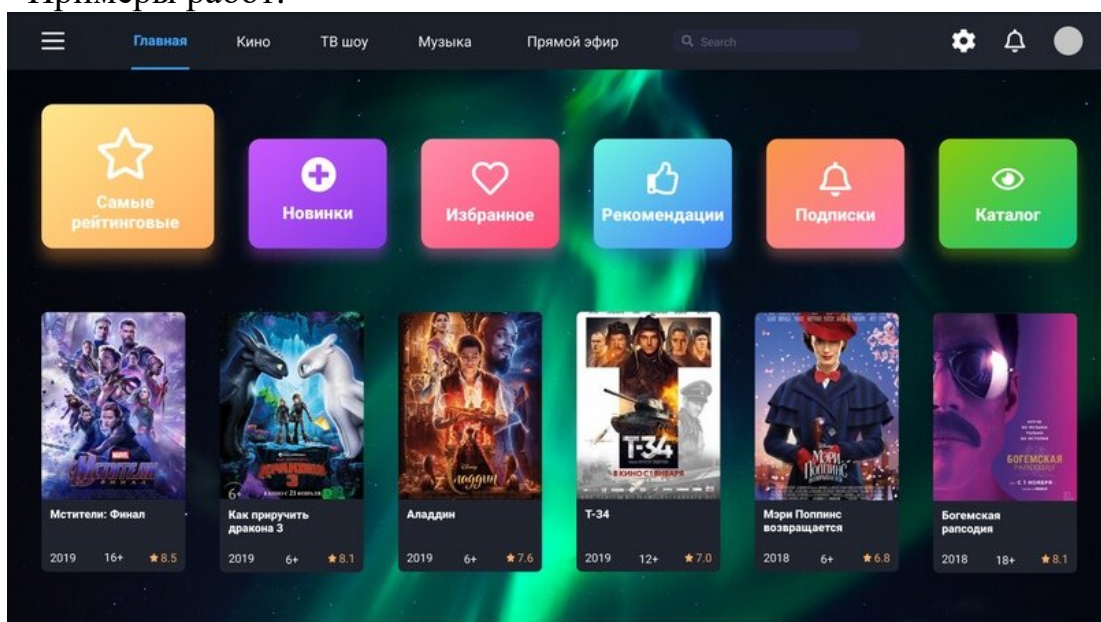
Примеры работ:

Главная Кино ТВ шоу Музыка Прямой эфир Search

Самые рейтинговые

Новинки

Избранное

Рекомендации

Подписки

Каталог

Мстители: Финал
2019 16+ ★8.5

Как приручить дракона 3
2019 6+ ★8.1

Аладдин
2019 6+ ★7.6

Т-34
2019 12+ ★7.0

Мэри Поппинс возвращается
2018 6+ ★6.8

Богемская рапсодия
2018 18+ ★8.1